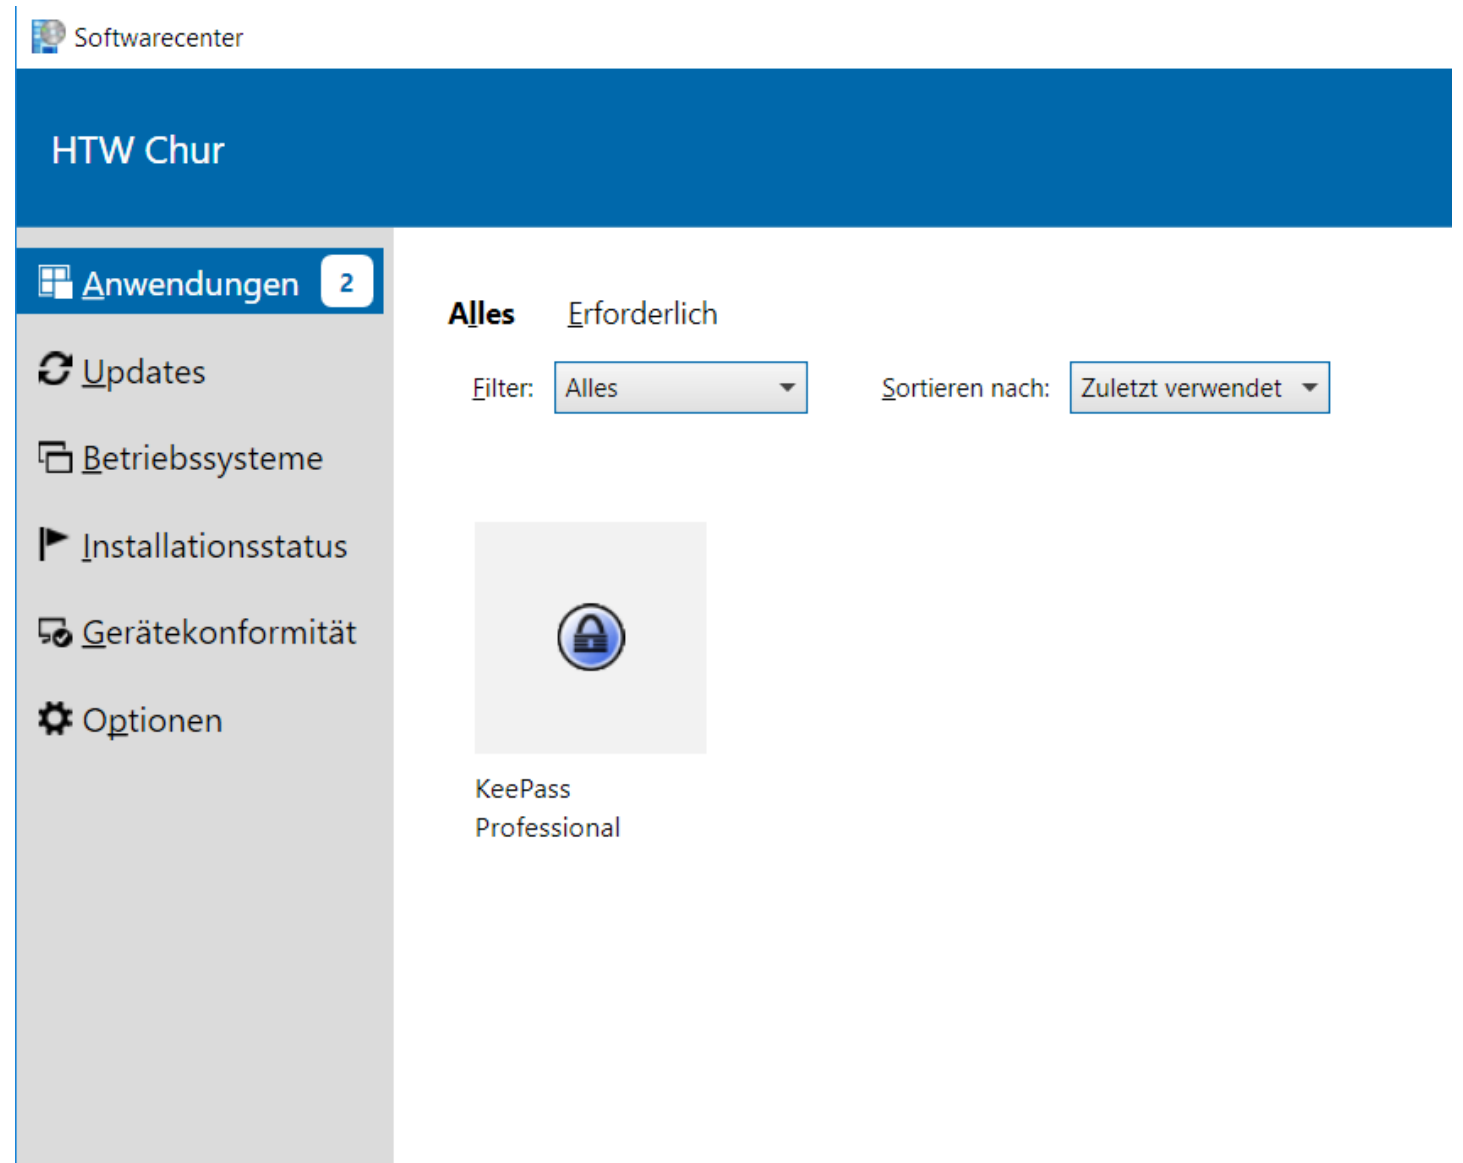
Softwarecenter

HTW Chur

Anwendungen 2

Updates

Betriebssysteme

Installationsstatus

Gerätekonformität

Optionen

Alles Erforderlich

Filter: Alles

Sortieren nach: Zuletzt verwendet

KeePass Professional